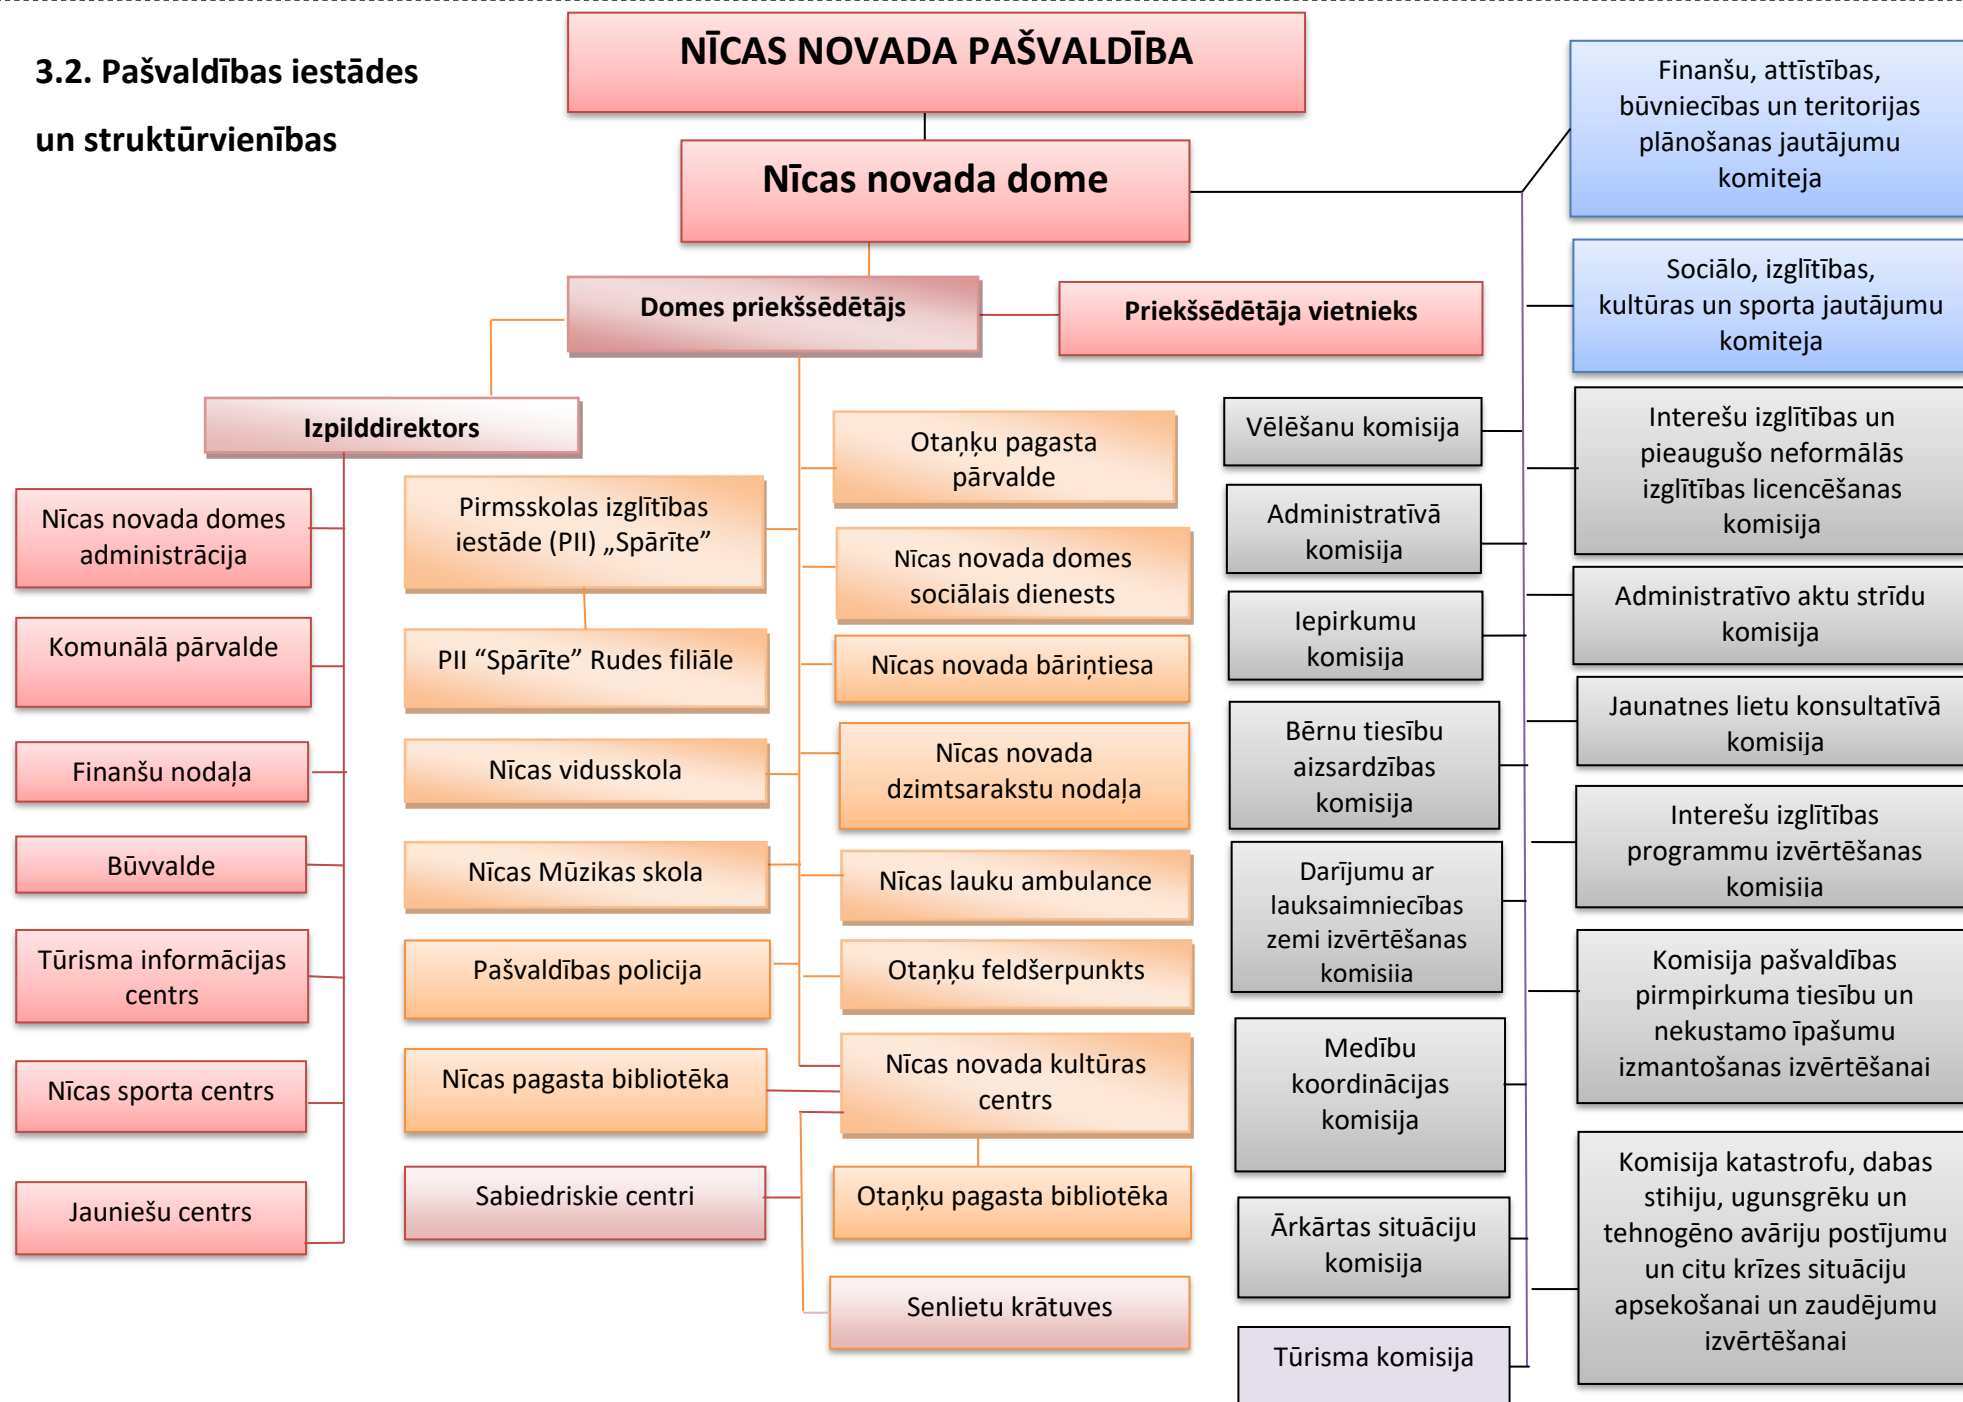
3.2. Pašvaldības iestādes un struktūrvienības

NĪCAS NOVADA PAŠVALDĪBA

Nīcas novada dome

Domes priekšsēdētājs

Priekšsēdētāja vietnieks

Izpilddirektors

Nīcas novada domes administrācija

Komunālā pārvalde

Finanšu nodaļa

Būvvalde

Tūrisma informācijas centrs

Nīcas sporta centrs

Jauniešu centrs

Pirmsskolas izglītības iestāde (PII) „Spārīte"

PII "Spārīte" Rudes filiāle

Nīcas vidusskola

Nīcas Mūzikas skola

Pašvaldības policija

Nīcas pagasta bibliotēka

Sabiedriskie centri

Otaņķu pagasta pārvalde

Nīcas novada domes sociālais dienests

Nīcas novada bāriņtiesa

Nīcas novada dzimtsarakstu nodaļa

Nīcas lauku ambulance

Otaņķu feldšerpunkts

Nīcas novada kultūras centrs

Otaņķu pagasta bibliotēka

Senlietu krātuves

Vēlēšanu komisija

Administratīvā komisija

Iepirkumu komisija

Bērnu tiesību aizsardzības komisija

Darījumu ar lauksaimniecības zemi izvērtēšanas komisija

Medību koordinācijas komisija

Ārkārtas situāciju komisija

Tūrisma komisija

Finanšu, attīstības, būvniecības un teritorijas plānošanas jautājumu komiteja

Sociālo, izglītības, kultūras un sporta jautājumu komiteja

Interešu izglītības un pieaugušo neformālās izglītības licencēšanas komisija

Administratīvo aktu strīdu komisija

Jaunatnes lietu konsultatīvā komisija

Interešu izglītības programmu izvērtēšanas komisija

Komisija pašvaldības pirmpirkuma tiesību un nekustamo īpašumu izmantošanas izvērtēšanai

Komisija katastrofu, dabas stihiju, ugunsgrēku un tehnogēno avāriju postījumu un citu krīzes situāciju apsekošanai un zaudējumu izvērtēšanai